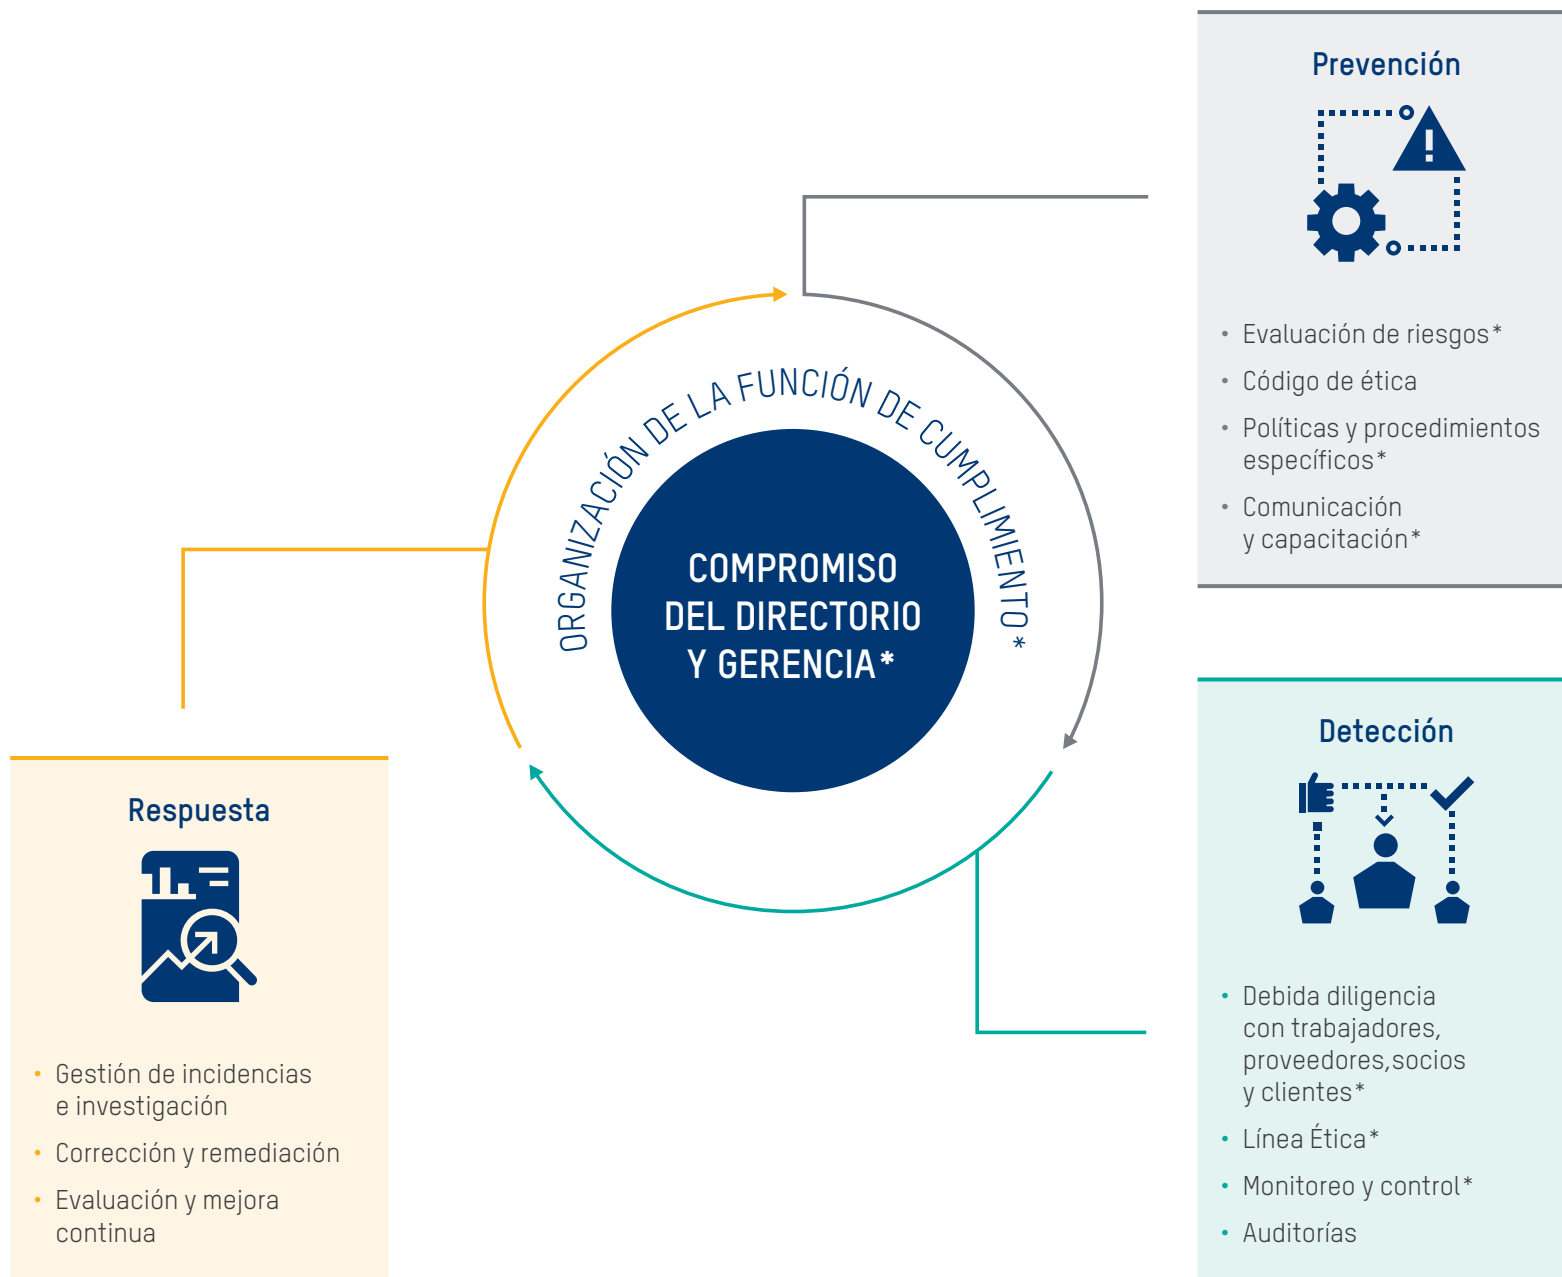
Prevención

• Evaluación de riesgos*
• Código de ética
• Políticas y procedimientos específicos*
• Comunicación y capacitación*

ORGANIZACIÓN DE LA FUNCIÓN DE CUMPLIMIENTO*

COMPROMISO DEL DIRECTORIO Y GERENCIA*

Respuesta

• Gestión de incidencias e investigación
• Corrección y remediación
• Evaluación y mejora continua

Detección

• Debida diligencia con trabajadores, proveedores,socios y clientes*
• Línea Ética*
• Monitoreo y control*
• Auditorías